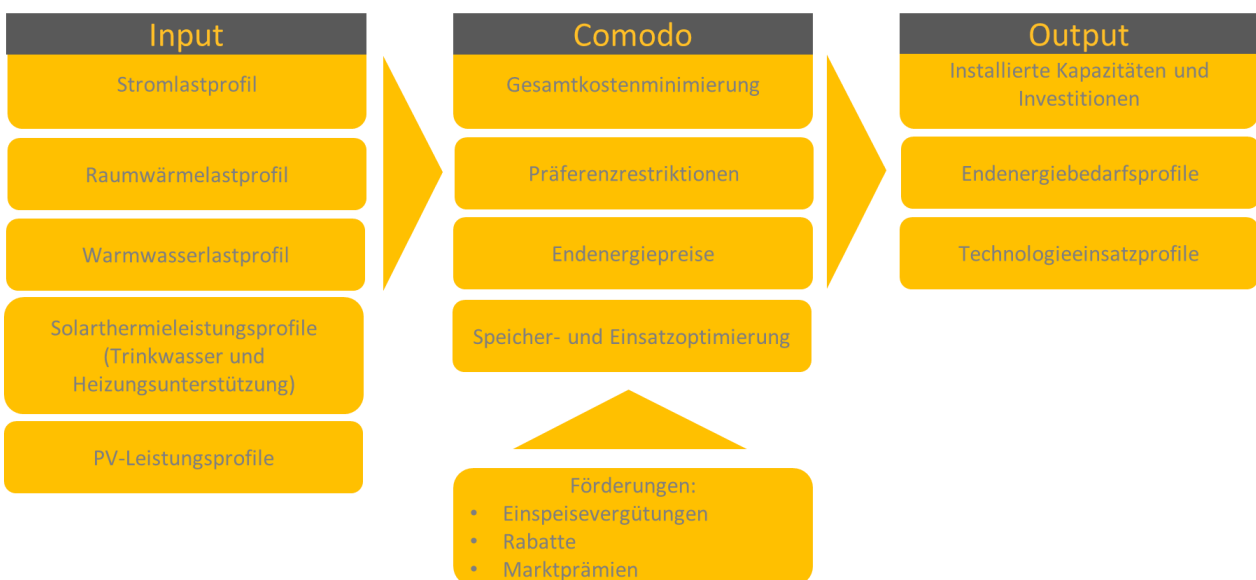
Input

Stromlastprofil

Raumwärmelastprofil

Warmwasserlastprofil

Solarthermieleistungsprofile (Trinkwasser und Heizungsunterstützung)

PV-Leistungsprofile

Comodo

Gesamtkostenminimierung

Präferenzrestriktionen

Endenergiepreise

Speicher- und Einsatzoptimierung

Förderungen:
• Einspeisevergütungen
• Rabatte
• Marktprämien

Output

Installierte Kapazitäten und Investitionen

Endenergiebedarfsprofile

Technologieeinsatzprofile